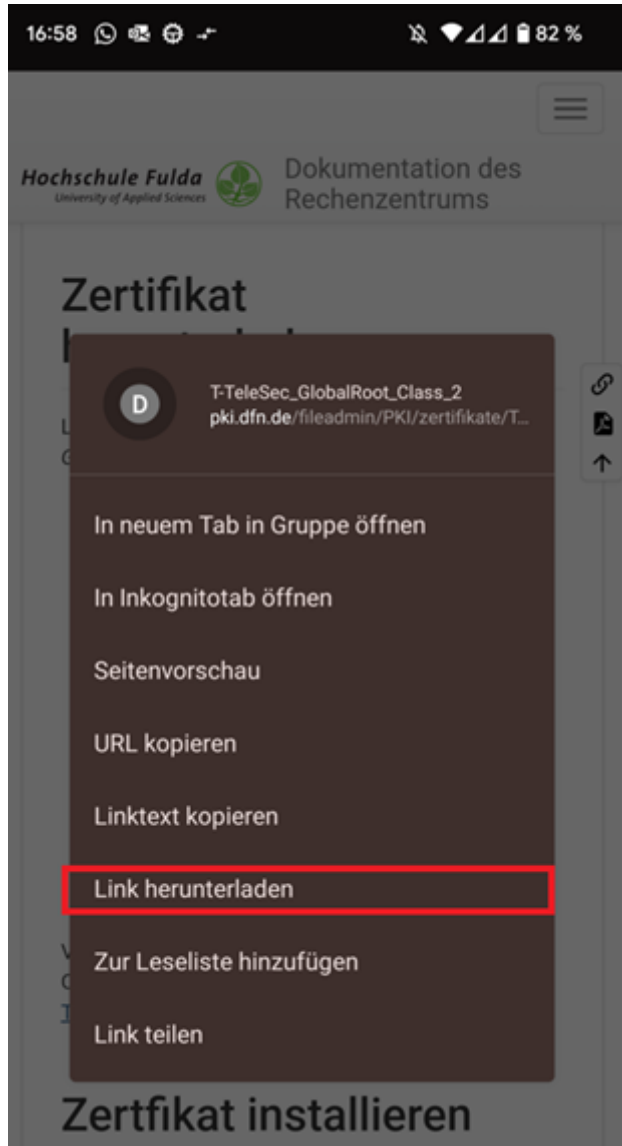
16:58 82 %

Hochschule Fulda
University of Applied Sciences

Dokumentation des Rechenzentrums

Zertifikat h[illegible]

L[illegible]
G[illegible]

D

T-TeleSec_GlobalRoot_Class_2
pki.dfn.de/fileadmin/PKI/zertifikate/T...

In neuem Tab in Gruppe öffnen

In Inkognitotab öffnen

Seitenvorschau

URL kopieren

Linktext kopieren

Link herunterladen

Zur Leseliste hinzufügen

Link teilen

V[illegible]
C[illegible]
I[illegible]

Zertfikat installieren